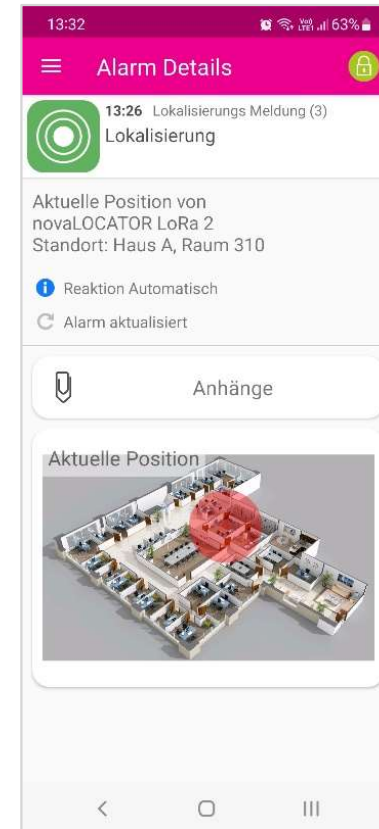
13:32 63%

Alarm Details

13:26 Lokalisierungs Meldung (3)
Lokalisierung

Aktuelle Position von novaLOCATOR LoRa 2
Standort: Haus A, Raum 310

Reaktion Automatisch

Alarm aktualisiert

Anhänge

Aktuelle Position